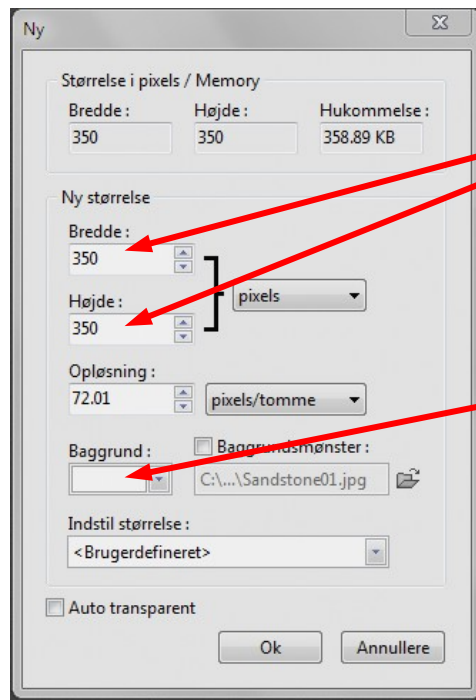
Ny

Størrelse i pixels / Memory

Bredde :
350

Højde :
350

Hukommelse :
358.89 KB

Ny størrelse

Bredde :
350

Højde :
350

pixels

Opløsning :
72.01

pixels/tomme

Baggrund :

Baggrundsmønster :
C:\...\Sandstone01.jpg

Indstil størrelse :
<Brugerdefineret>

Auto transparent

Ok

Annullere